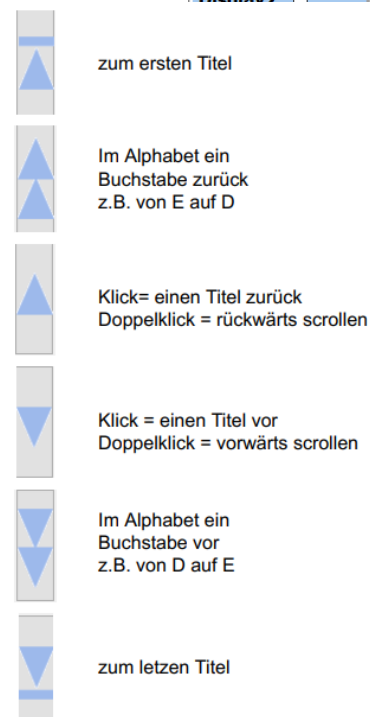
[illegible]

zum ersten Titel

Im Alphabet ein Buchstabe zurück z.B. von E auf D

Klick= einen Titel zurück
Doppelklick = rückwärts scrollen

Klick = einen Titel vor
Doppelklick = vorwärts scrollen

Im Alphabet ein Buchstabe vor z.B. von D auf E

zum letzen Titel